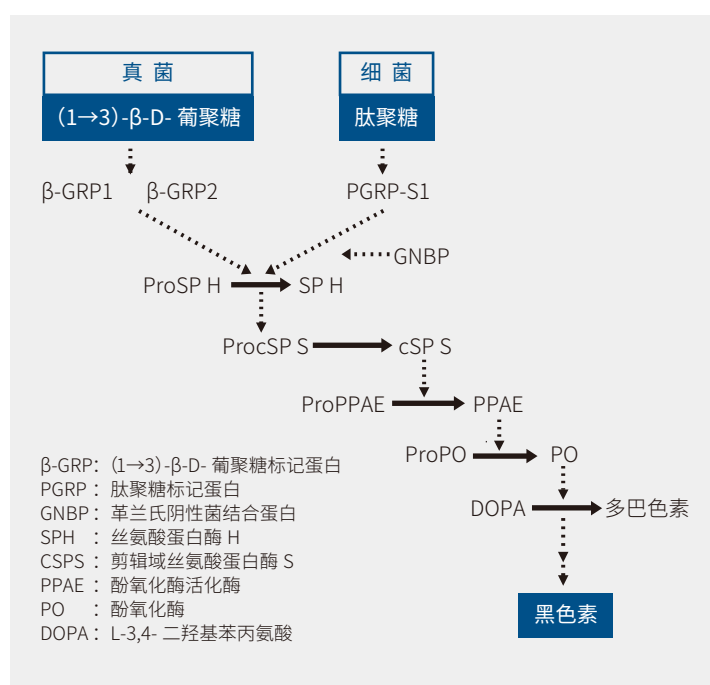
真 菌

(1→3)-β-D- 葡聚糖

细 菌

肽聚糖

β-GRP1 β-GRP2

PGRP-S1

GNBP

ProSP H

SP H

ProcSP S

cSP S

ProPPAE

PPAE

ProPO

PO

DOPA

多巴色素

黑色素

β-GRP: (1→3)-β-D- 葡聚糖标记蛋白
PGRP: 肽聚糖标记蛋白
GNBP: 革兰氏阴性菌结合蛋白
SPH : 丝氨酸蛋白酶 H
CSPS: 剪辑域丝氨酸蛋白酶 S
PPAE: 酚氧化酶活化酶
PO : 酚氧化酶
DOPA: L-3,4- 二羟基苯丙氨酸